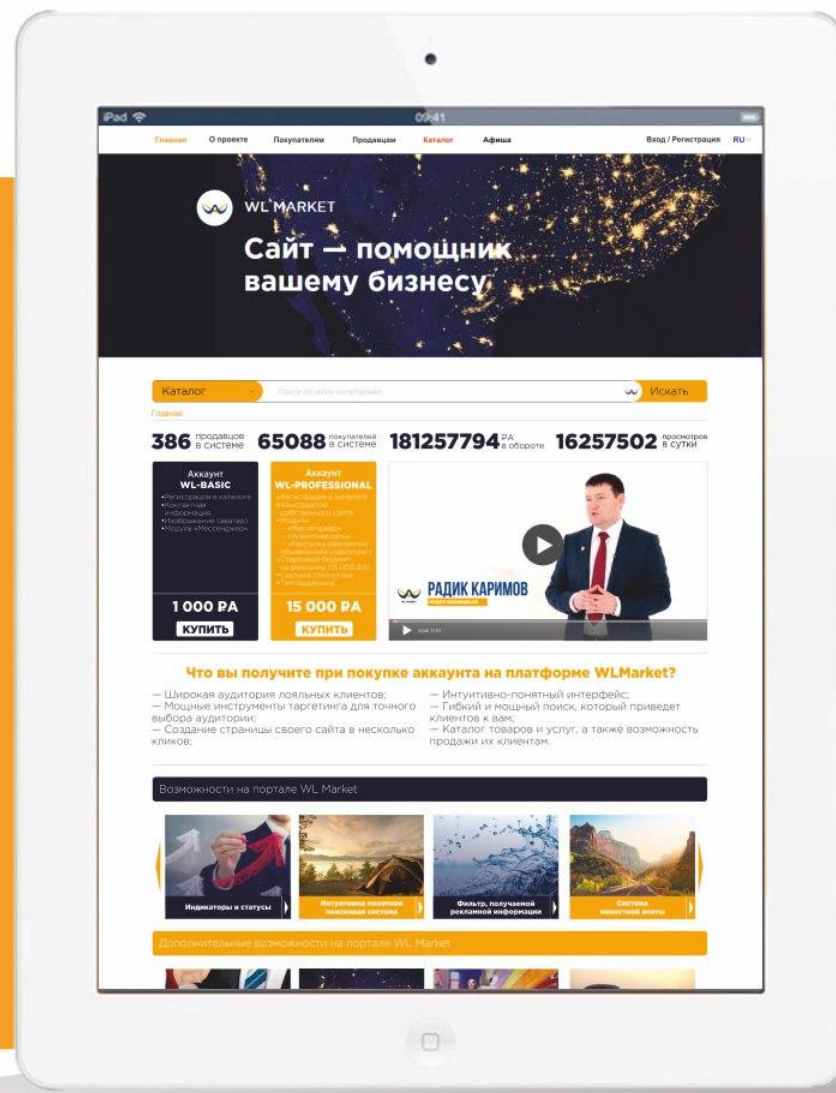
iPad 09:41

Главная О проекте Покупателям Продавцам Каталог Афиша Вход / Регистрация RU

WL MARKET

Сайт — помощник вашему бизнесу

Каталог Поиск по всем категориям Искать

Главная

386 продавцов в системе 65088 покупателей в системе 181257794 РА в обороте 16257502 просмотров в сутки

Аккаунт WL-BASIC
•Регистрация в каталоге
•Контактная информация
•Изображение (аватар)
•Модуль «Мессенджер»

1 000 РА
КУПИТЬ

Аккаунт WL-PROFESSIONAL
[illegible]

15 000 РА
КУПИТЬ

РАДИК КАРИМОВ

Что вы получите при покупке аккаунта на платформе WLMarket?

— Широкая аудитория лояльных клиентов;
— Мощные инструменты таргетинга для точного выбора аудитории;
— Создание страницы своего сайта в несколько кликов;

— Интуитивно-понятный интерфейс;
— Гибкий и мощный поиск, который приведет клиентов к вам;
— Каталог товаров и услуг, а также возможность продажи их клиентам.

Возможности на портале WL Market

Индикаторы и статусы
Интуитивно понятная поисковая система
Фильтр, получаемой рекламной информации
Система новостной ленты

Дополнительные возможности на портале WL Market